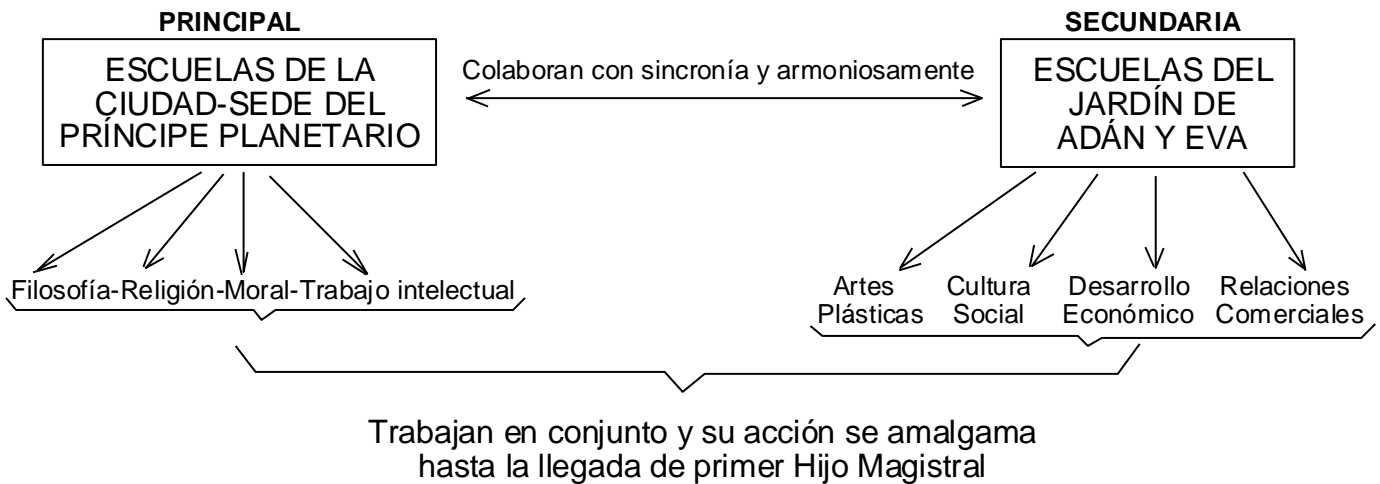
PRINCIPAL

ESCUELAS DE LA CIUDAD-SEDE DEL PRÍNCIPE PLANETARIO

Colaboran con sincronía y armoniosamente

SECUNDARIA

ESCUELAS DEL JARDÍN DE ADÁN Y EVA

Filosofía-Religión-Moral-Trabajo intelectual

Artes Plásticas

Cultura Social

Desarrollo Económico

Relaciones Comerciales

Trabajan en conjunto y su acción se amalgama hasta la llegada de primer Hijo Magistral